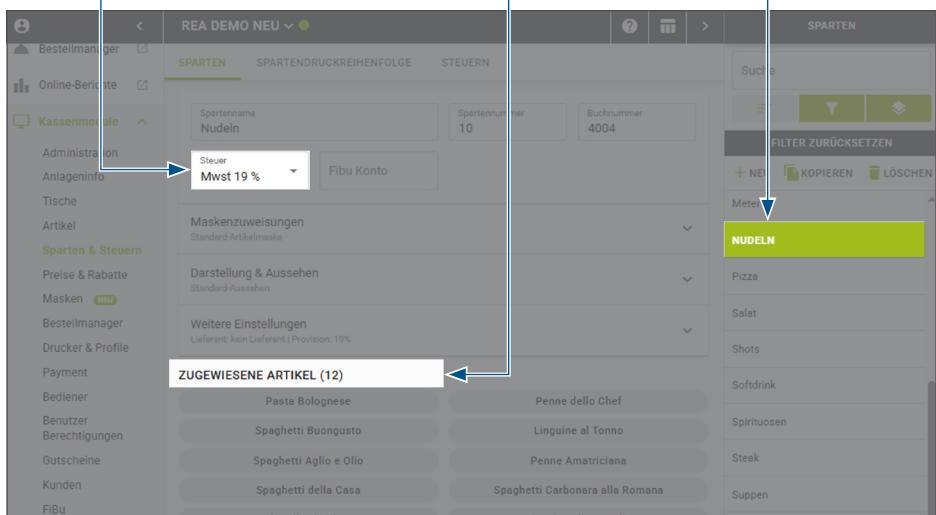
Bestellmanager
Online-Berichte
Kassenmodule
Administration
Anlageninfo
Tische
Artikel
Sparten & Steuern
Preise & Rabatte
Masken NEU
Bestellmanager
Drucker & Profile
Payment
Bediener
Benutzer Berechtigungen
Gutscheine
Kunden
FiBu

REA DEMO NEU

SPARTEN SPARTENDRUCKREIHENFOLGE STEUERN

Spartenname
Nudeln
Spartennummer
10
Buchnummer
4004
Steuer
Mwst 19 %
Fibu Konto

Maskenzuweisungen
Standard-Artikelmaske

Darstellung & Aussehen
Standard-Aussehen

Weitere Einstellungen
Lieferant: kein Lieferant | Provision: 19%

ZUGEWIESENE ARTIKEL (12)

| Pasta Bolognese | Penne dello Chef |
|---|---|
| Spaghetti Buongusto | Linguine al Tonno |
| Spaghetti Aglio e Olio | Penne Amatriciana |
| Spaghetti della Casa | Spaghetti Carbonara alla Romana |

SPARTEN
Suche
FILTER ZURÜCKSETZEN
NEU KOPIEREN LÖSCHEN
Meter
NUDELN
Pizza
Salat
Shots
Softdrink
Spirituosen
Steak
Suppen